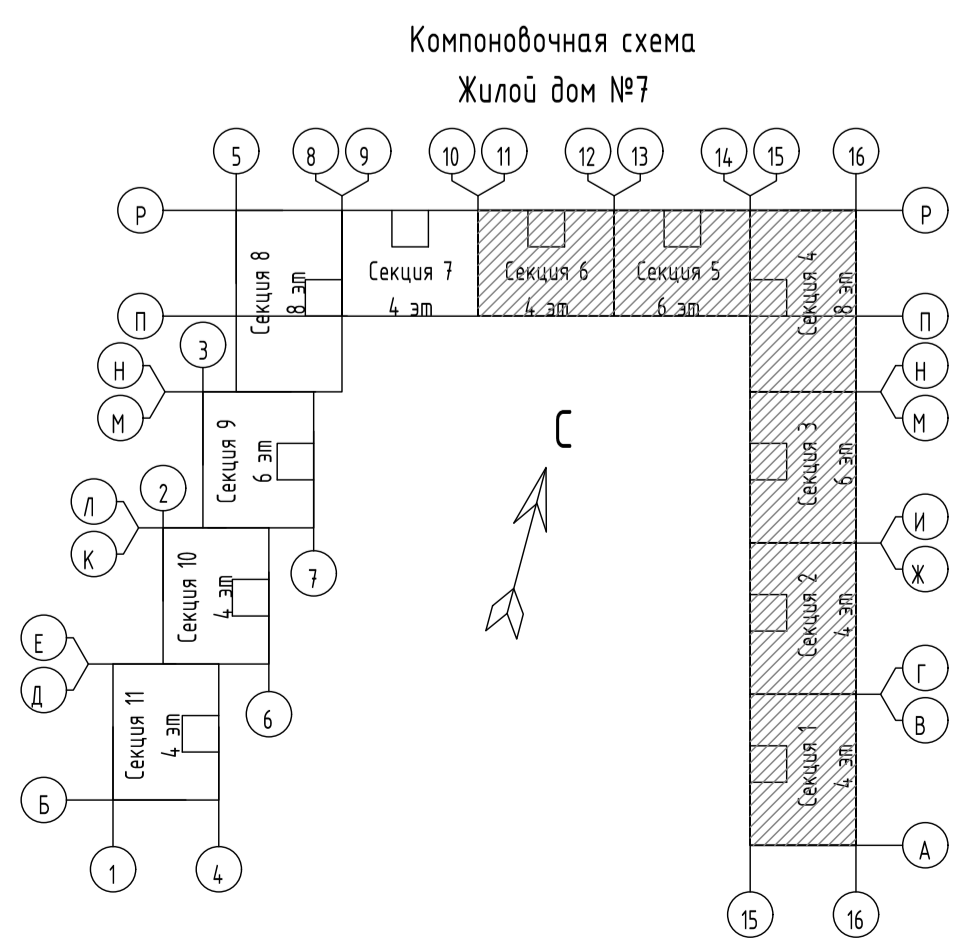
Компоновочная схема
Жилой дом №7

5
8
9
10
11
12
13
14
15
16

Р
Р
П
П
Н
М
Н
М
3

Секция 8
8 эт

Секция 7
4 эт

Секция 6
4 эт

Секция 5
6 эт

Секция 4
8 эт

Секция 9
6 эт

С

Секция 3
6 эт

Л
К
2
И
Ж
7

Секция 10
4 эт

Секция 2
4 эт

Е
Д
Г
В
6

Секция 11
4 эт

Секция 1
4 эт

Б
А
1
4
15
16